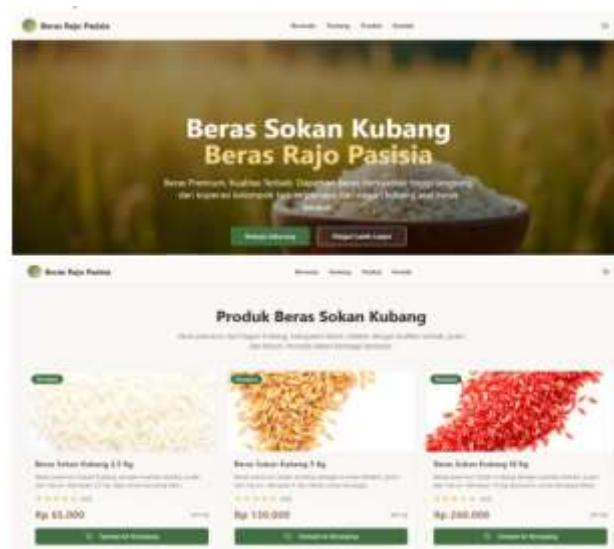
Beras Rajo Pasisia

Beranda Tentang Produk Kontak

Beras Sokan Kubang
Beras Rajo Pasisia

Beras Premium, Kualitas Terbaik. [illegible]

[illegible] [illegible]

Beras Rajo Pasisia

Beranda Tentang Produk Kontak

Produk Beras Sokan Kubang

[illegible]

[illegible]

Beras Sokan Kubang 2,5 Kg

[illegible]

Rp. 65.000

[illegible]

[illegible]

Beras Sokan Kubang 5 Kg

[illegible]

Rp. 130.000

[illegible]

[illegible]

Beras Sokan Kubang 10 Kg

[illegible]

Rp. 260.000

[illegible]